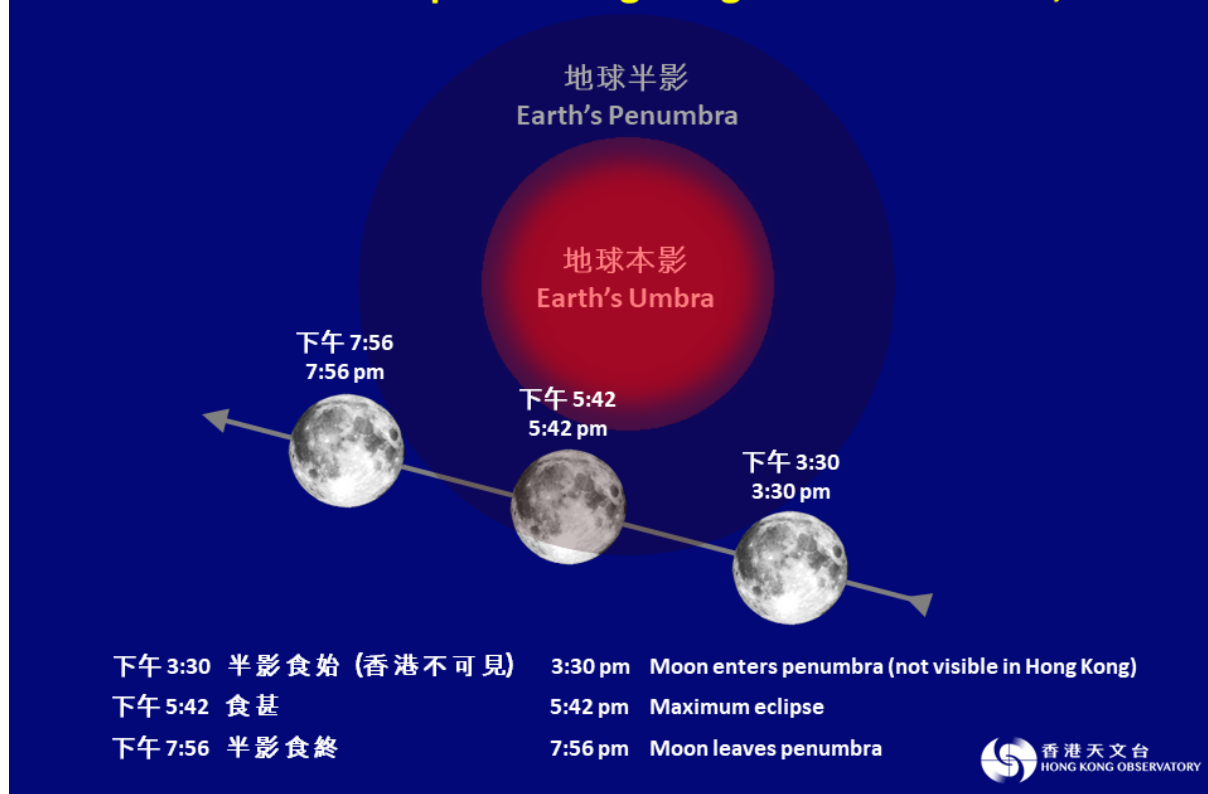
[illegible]

地球半影
Earth's Penumbra

地球本影
Earth's Umbra

下午 7:56
7:56 pm

下午 5:42
5:42 pm

下午 3:30
3:30 pm

下午 3:30 半影食始 (香港不可見) 3:30 pm Moon enters penumbra (not visible in Hong Kong)
下午 5:42 食甚 5:42 pm Maximum eclipse
下午 7:56 半影食終 7:56 pm Moon leaves penumbra

香港天文台
HONG KONG OBSERVATORY